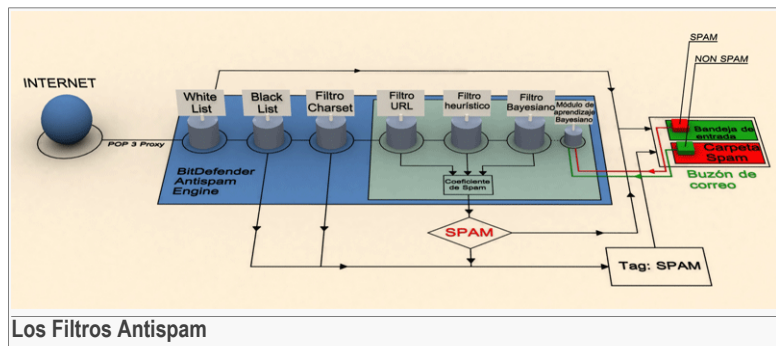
INTERNET

POP 3 Proxy

White List

Black List

Filtro Charset

Filtro URL

Filtro heurístico

Filtro Bayesiano

Módulo de aprendizaje Bayesiano

BitDefender Antispam Engine

Coeficiente de Spam

SPAM

Tag: SPAM

SPAM

NON SPAM

Bandeja de entrada

Carpeta Spam

Buzón de correo

Los Filtros Antispam